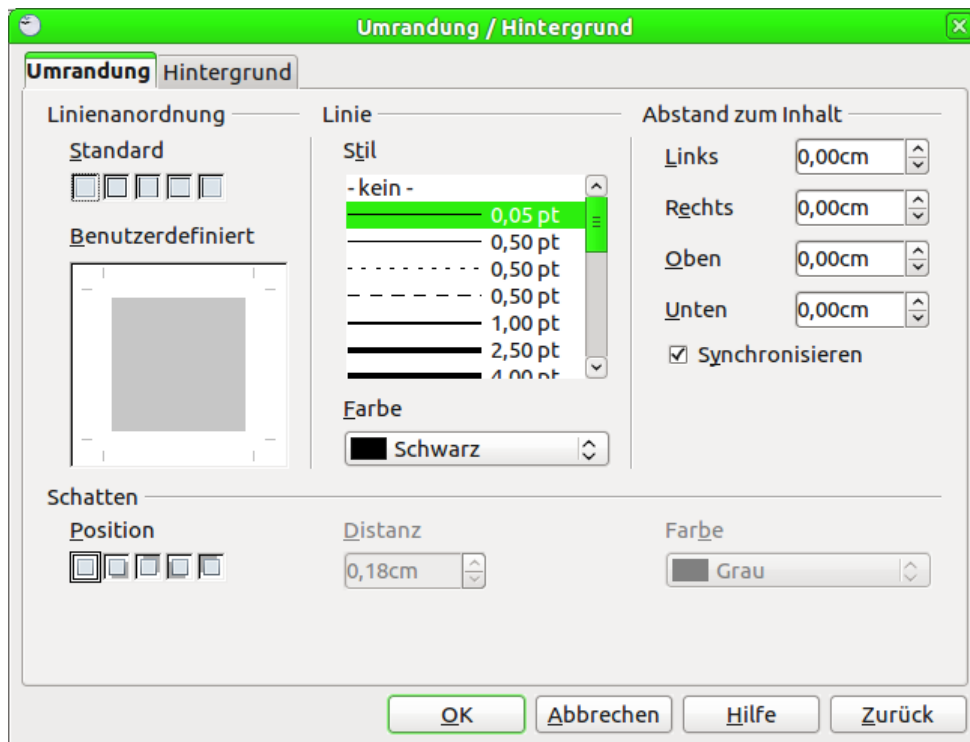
Umrandung / Hintergrund

Umrandung | Hintergrund

Linienanordnung

Standard

Benutzerdefiniert

Linie

Stil

- kein -
0,05 pt
0,50 pt
0,50 pt
0,50 pt
1,00 pt
2,50 pt
4,00 pt

Farbe

Schwarz

Abstand zum Inhalt

Links 0,00cm

Rechts 0,00cm

Oben 0,00cm

Unten 0,00cm

☑ Synchronisieren

Schatten

Position

Distanz

0,18cm

Farbe

Grau

OK | Abbrechen | Hilfe | Zurück